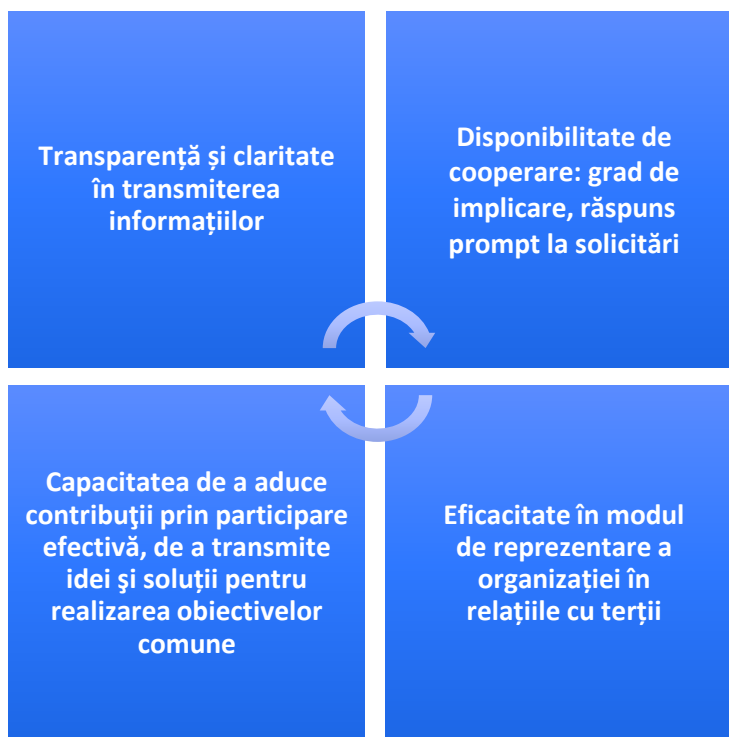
Transparenţă şi claritate în transmiterea informaţiilor

Disponibilitate de cooperare: grad de implicare, răspuns prompt la solicitări

Capacitatea de a aduce contribuţii prin participare efectivă, de a transmite idei şi soluţii pentru realizarea obiectivelor comune

Eficacitate în modul de reprezentare a organizaţiei în relaţiile cu terţii